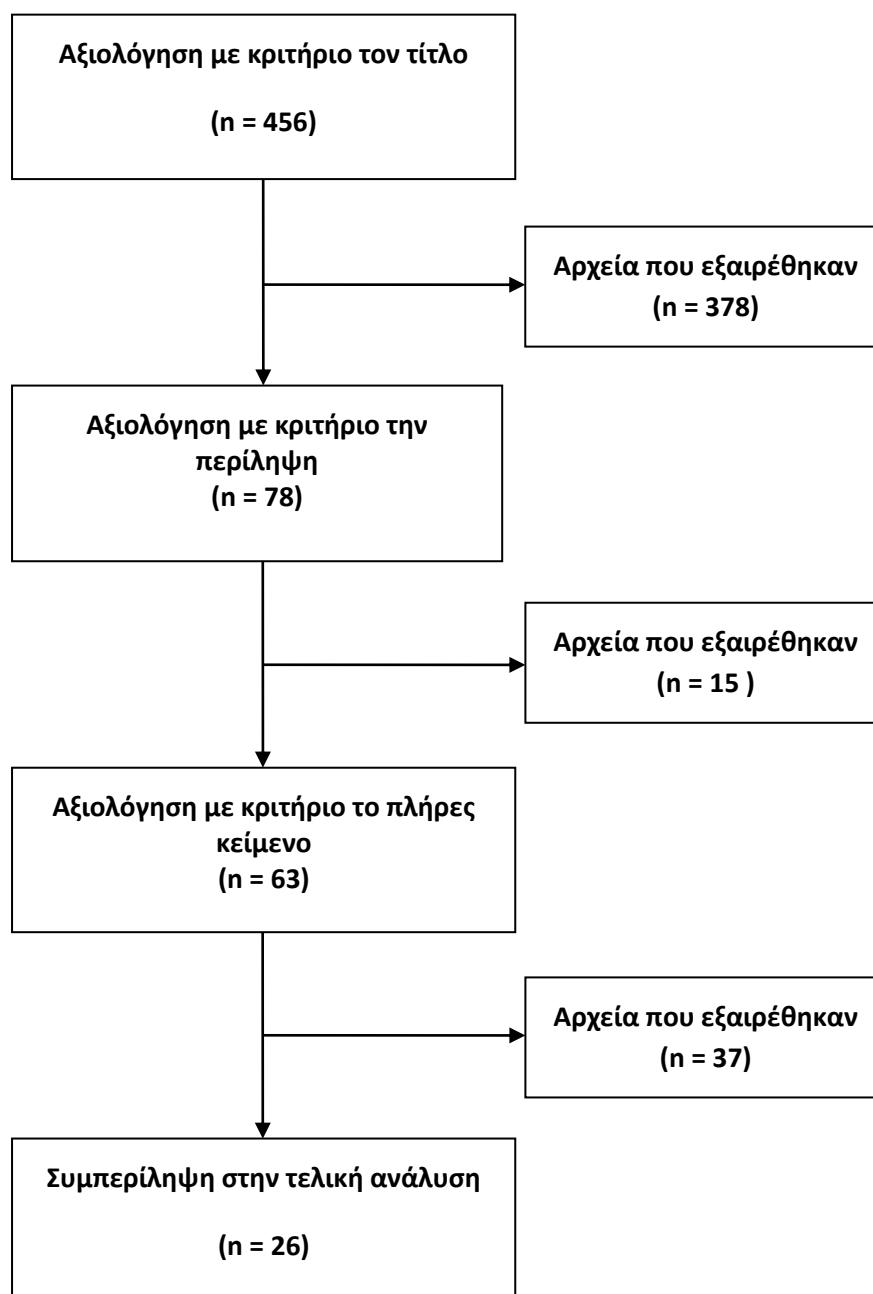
Αξιολόγηση με κριτήριο τον τίτλο

(n = 456)

Αρχεία που εξαιρέθηκαν
(n = 378)

Αξιολόγηση με κριτήριο την περίληψη
(n = 78)

Αρχεία που εξαιρέθηκαν
(n = 15 )

Αξιολόγηση με κριτήριο το πλήρες κείμενο
(n = 63)

Αρχεία που εξαιρέθηκαν
(n = 37)

Συμπερίληψη στην τελική ανάλυση

(n = 26)